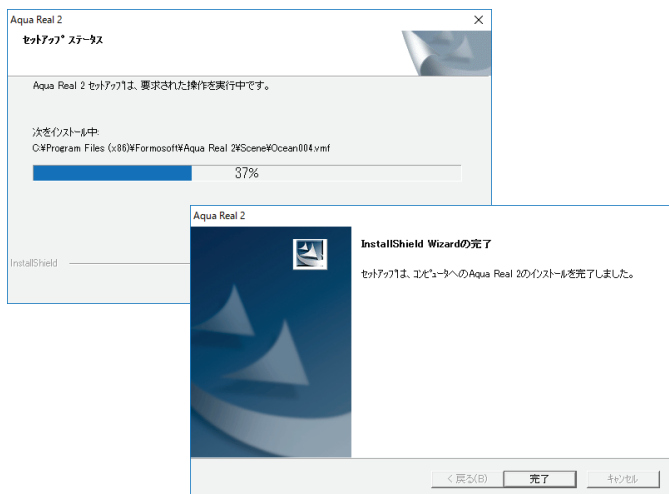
Aqua Real 2

ｾｯﾄｱｯﾌﾟ ｽﾃｰﾀｽ

Aqua Real 2 ｾｯﾄｱｯﾌﾟは、要求された操作を実行中です。

次をインストール中:
C:¥Program Files (x86)¥Formosoft¥Aqua Real 2¥Scene¥Ocean004.vmf

37%

InstallShield

Aqua Real 2

InstallShield Wizardの完了

ｾｯﾄｱｯﾌﾟは、ｺﾝﾋﾟｭｰﾀへのAqua Real 2のｲﾝｽﾄｰﾙを完了しました。

< 戻る(B)
完了
ｷｬﾝｾﾙ